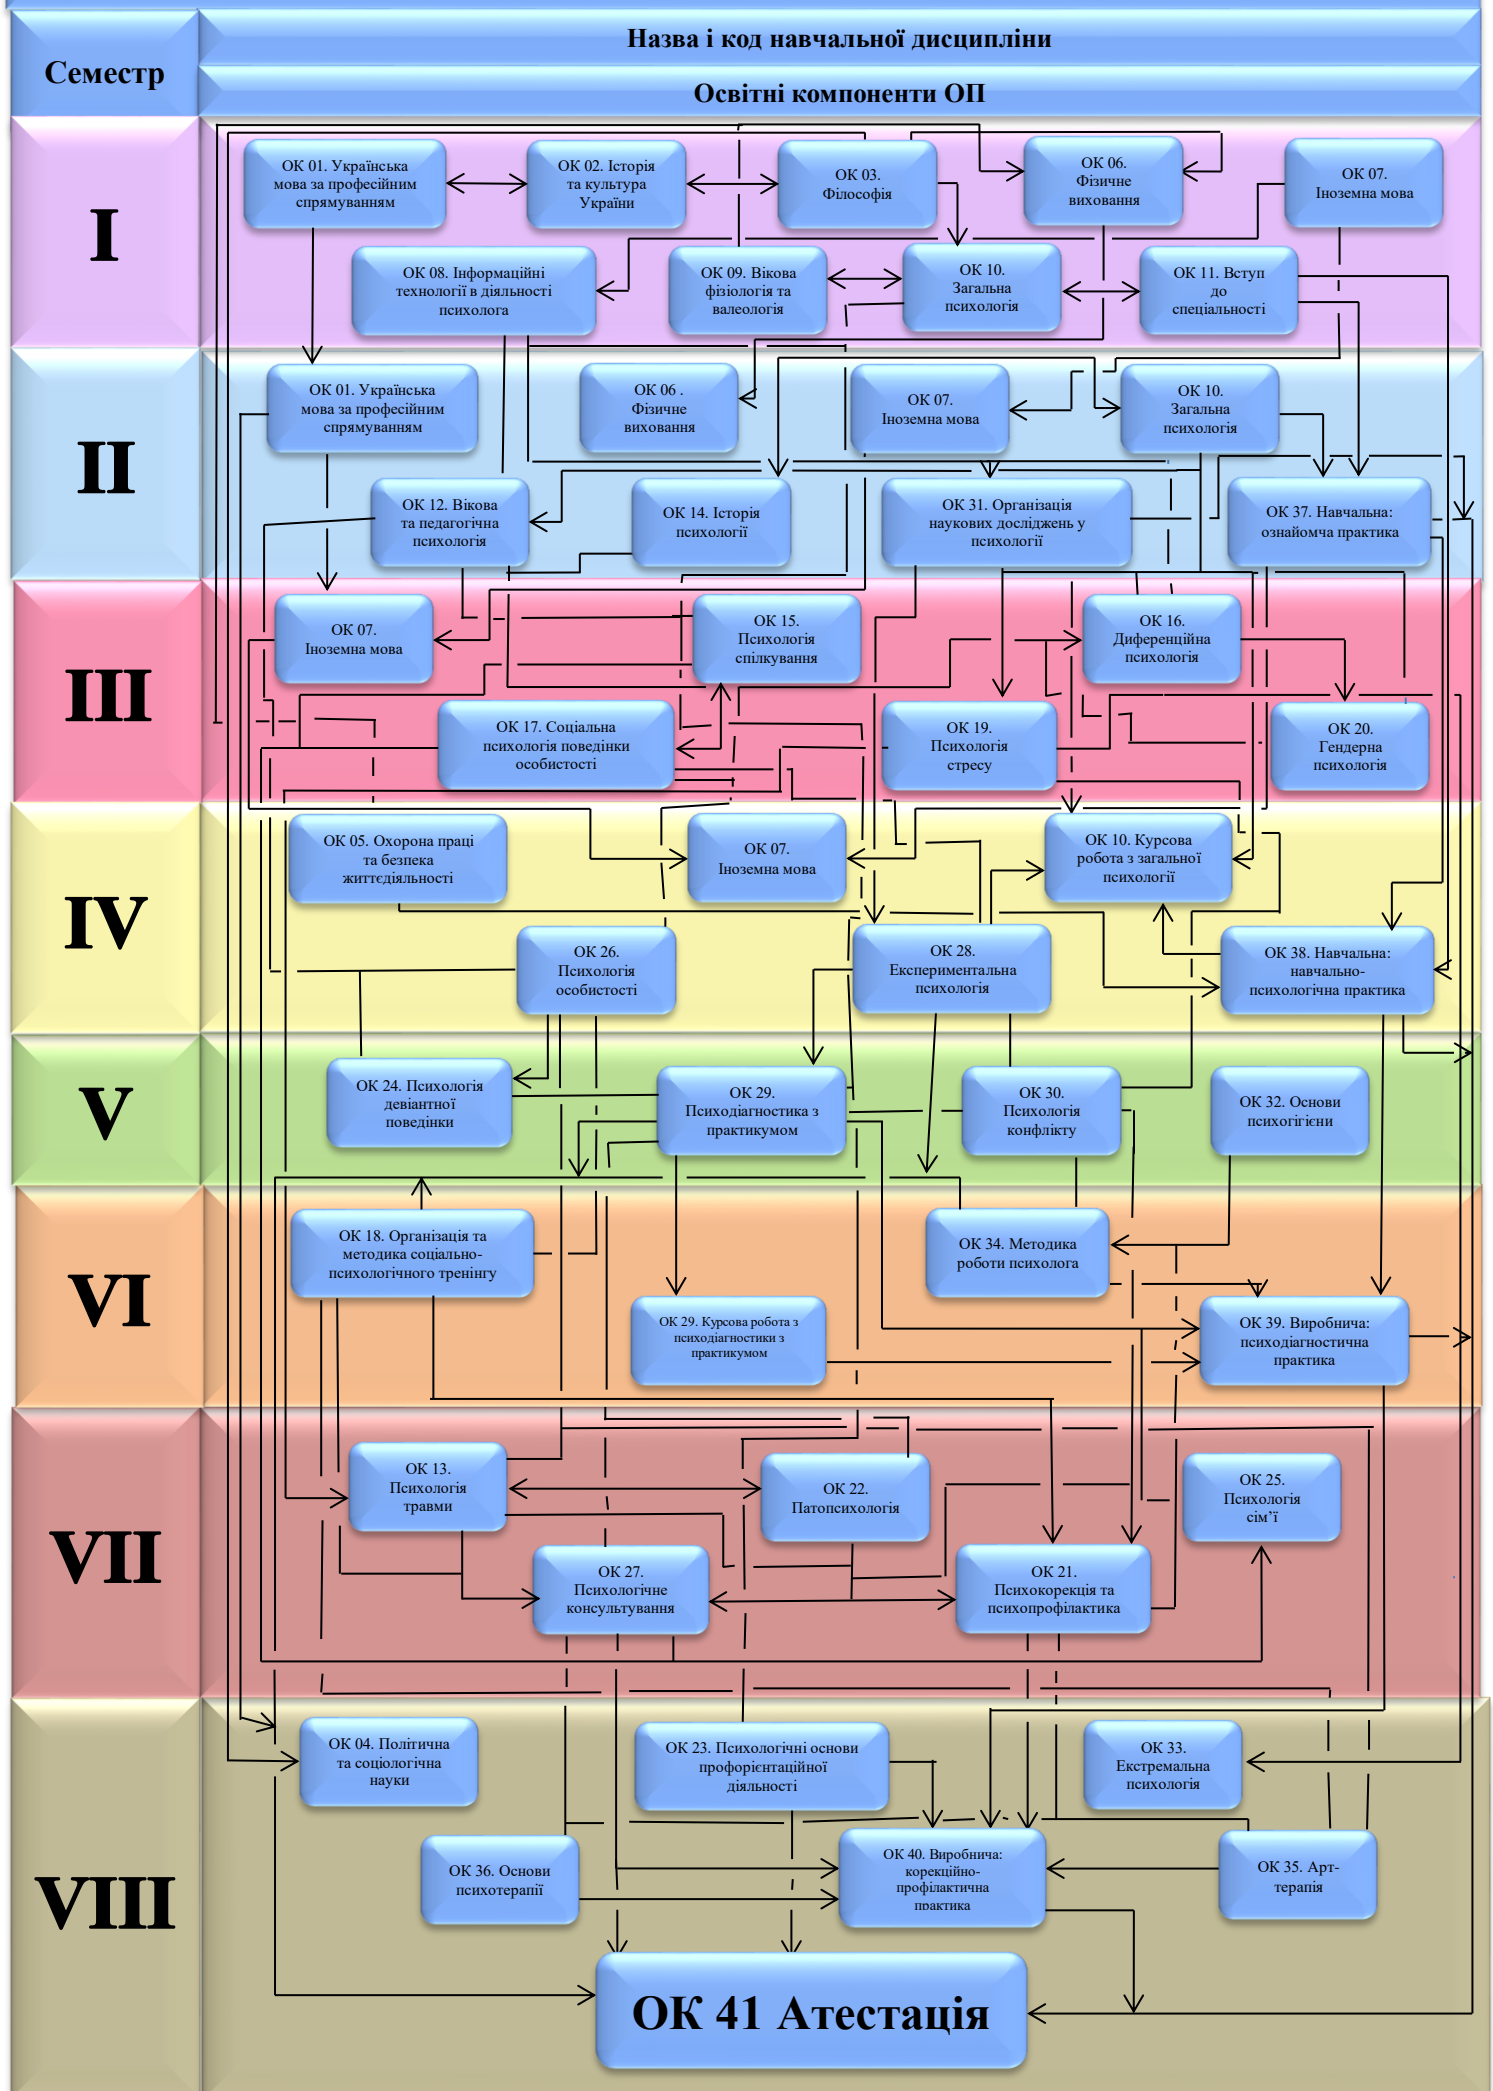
Семестр

Назва і код навчальної дисципліни

Освітні компоненти ОП

I

ОК 01. Українська мова за професійним спрямуванням

ОК 02. Історія та культура України

ОК 03. Філософія

ОК 06. Фізичне виховання

ОК 07. Іноземна мова

ОК 08. Інформаційні технології в діяльності психолога

ОК 09. Вікова фізіологія та валеологія

ОК 10. Загальна психологія

ОК 11. Вступ до спеціальності

II

ОК 01. Українська мова за професійним спрямуванням

ОК 06 . Фізичне виховання

ОК 07. Іноземна мова

ОК 10. Загальна психологія

ОК 12. Вікова та педагогічна психологія

ОК 14. Історія психології

ОК 31. Організація наукових досліджень у психології

ОК 37. Навчальна: ознайомча практика

III

ОК 07. Іноземна мова

ОК 15. Психологія спілкування

ОК 16. Диференційна психологія

ОК 17. Соціальна психологія поведінки особистості

ОК 19. Психологія стресу

ОК 20. Гендерна психологія

IV

ОК 05. Охорона праці та безпека життєдіяльності

ОК 07. Іноземна мова

ОК 10. Курсова робота з загальної психології

ОК 26. Психологія особистості

ОК 28. Експериментальна психологія

ОК 38. Навчальна: навчально-психологічна практика

V

ОК 24. Психологія девіантної поведінки

ОК 29. Психодіагностика з практикумом

ОК 30. Психологія конфлікту

ОК 32. Основи психогігієни

VI

ОК 18. Організація та методика соціально-психологічного тренінгу

ОК 34. Методика роботи психолога

ОК 29. Курсова робота з психодіагностики з практикумом

ОК 39. Виробнича: психодіагностична практика

VII

ОК 13. Психологія травми

ОК 22. Патопсихологія

ОК 25. Психологія сім’ї

ОК 27. Психологічне консультування

ОК 21. Психокорекція та психопрофілактика

VIII

ОК 04. Політична та соціологічна науки

ОК 23. Психологічні основи профорієнтаційної діяльності

ОК 33. Екстремальна психологія

ОК 36. Основи психотерапії

ОК 40. Виробнича: корекційно-профілактична пpактика

ОК 35. Арт-терапія

ОК 41 Атестація